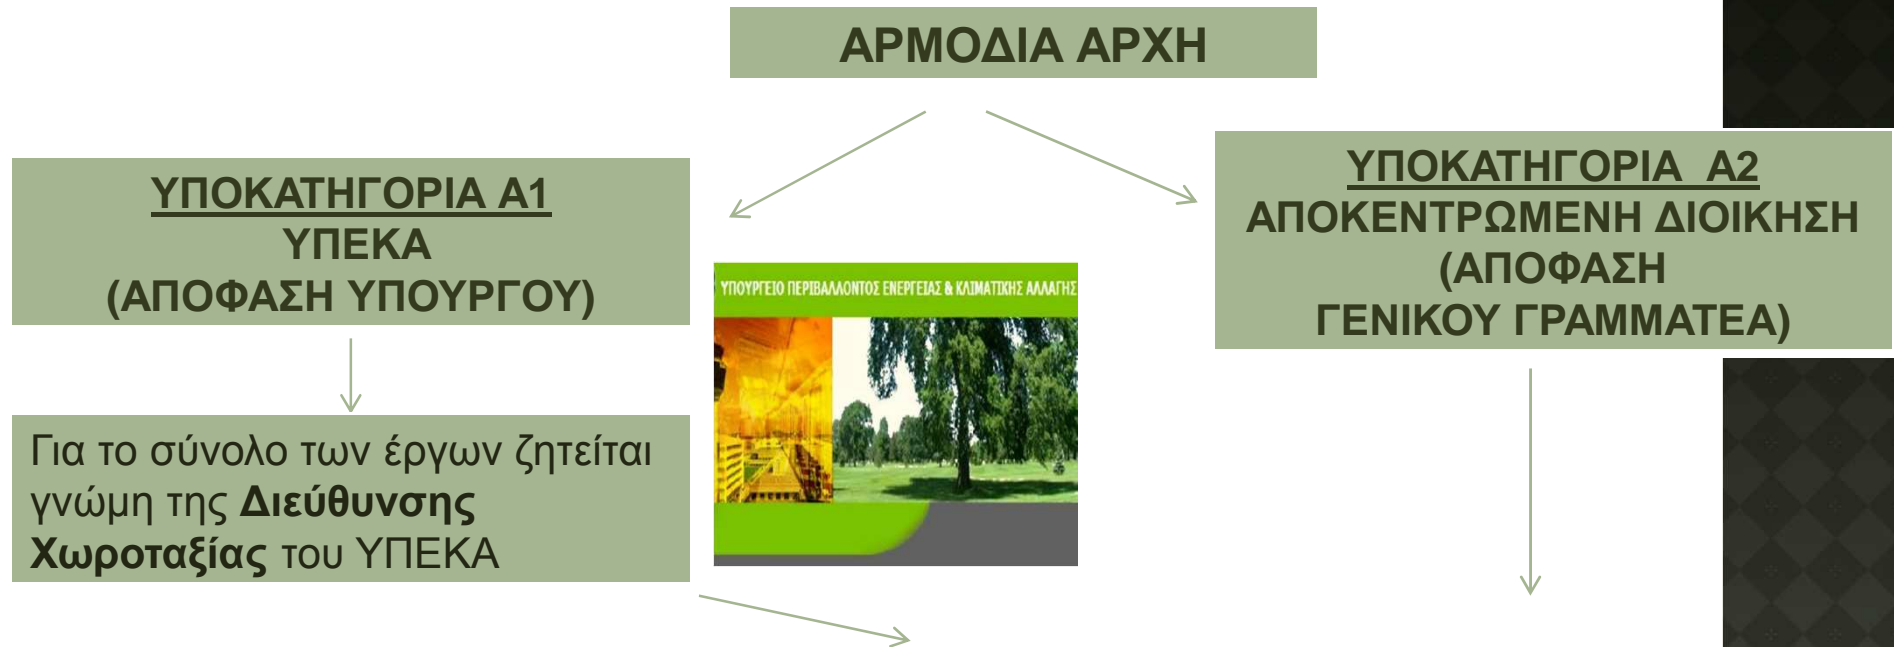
ΑΡΜΟΔΙΑ ΑΡΧΗ

ΥΠΟΚΑΤΗΓΟΡΙΑ Α1
ΥΠΕΚΑ
(ΑΠΟΦΑΣΗ ΥΠΟΥΡΓΟΥ)

ΥΠΟΥΡΓΕΙΟ ΠΕΡΙΒΑΛΛΟΝΤΟΣ ΕΝΕΡΓΕΙΑΣ & ΚΛΙΜΑΤΙΚΗΣ ΑΛΛΑΓΗΣ

ΥΠΟΚΑΤΗΓΟΡΙΑ Α2
ΑΠΟΚΕΝΤΡΩΜΕΝΗ ΔΙΟΙΚΗΣΗ
(ΑΠΟΦΑΣΗ
ΓΕΝΙΚΟΥ ΓΡΑΜΜΑΤΕΑ)

Για το σύνολο των έργων ζητείται γνώμη της **Διεύθυνσης Χωροταξίας** του ΥΠΕΚΑ